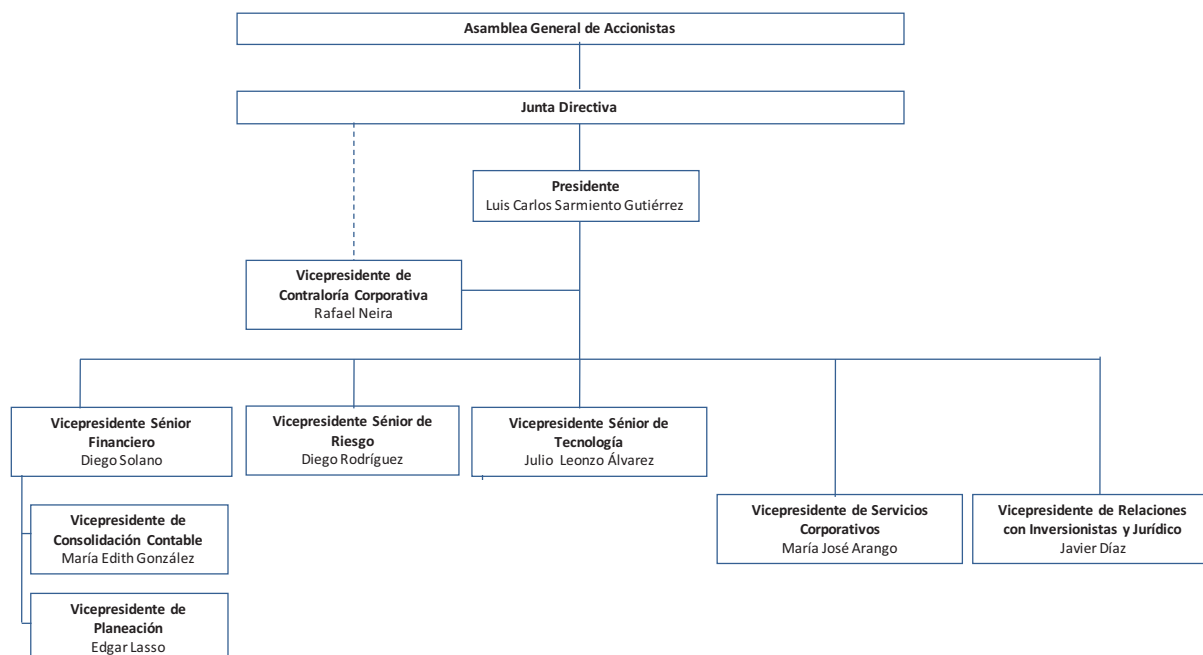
Asamblea General de Accionistas

Junta Directiva

Presidente
Luis Carlos Sarmiento Gutiérrez

Vicepresidente de Contraloría Corporativa
Rafael Neira

Vicepresidente Sénior Financiero
Diego Solano

Vicepresidente Sénior de Riesgo
Diego Rodríguez

Vicepresidente Sénior de Tecnología
Julio Leonzo Álvarez

Vicepresidente de Servicios Corporativos
María José Arango

Vicepresidente de Relaciones con Inversionistas y Jurídico
Javier Díaz

Vicepresidente de Consolidación Contable
María Edith González

Vicepresidente de Planeación
Edgar Lasso